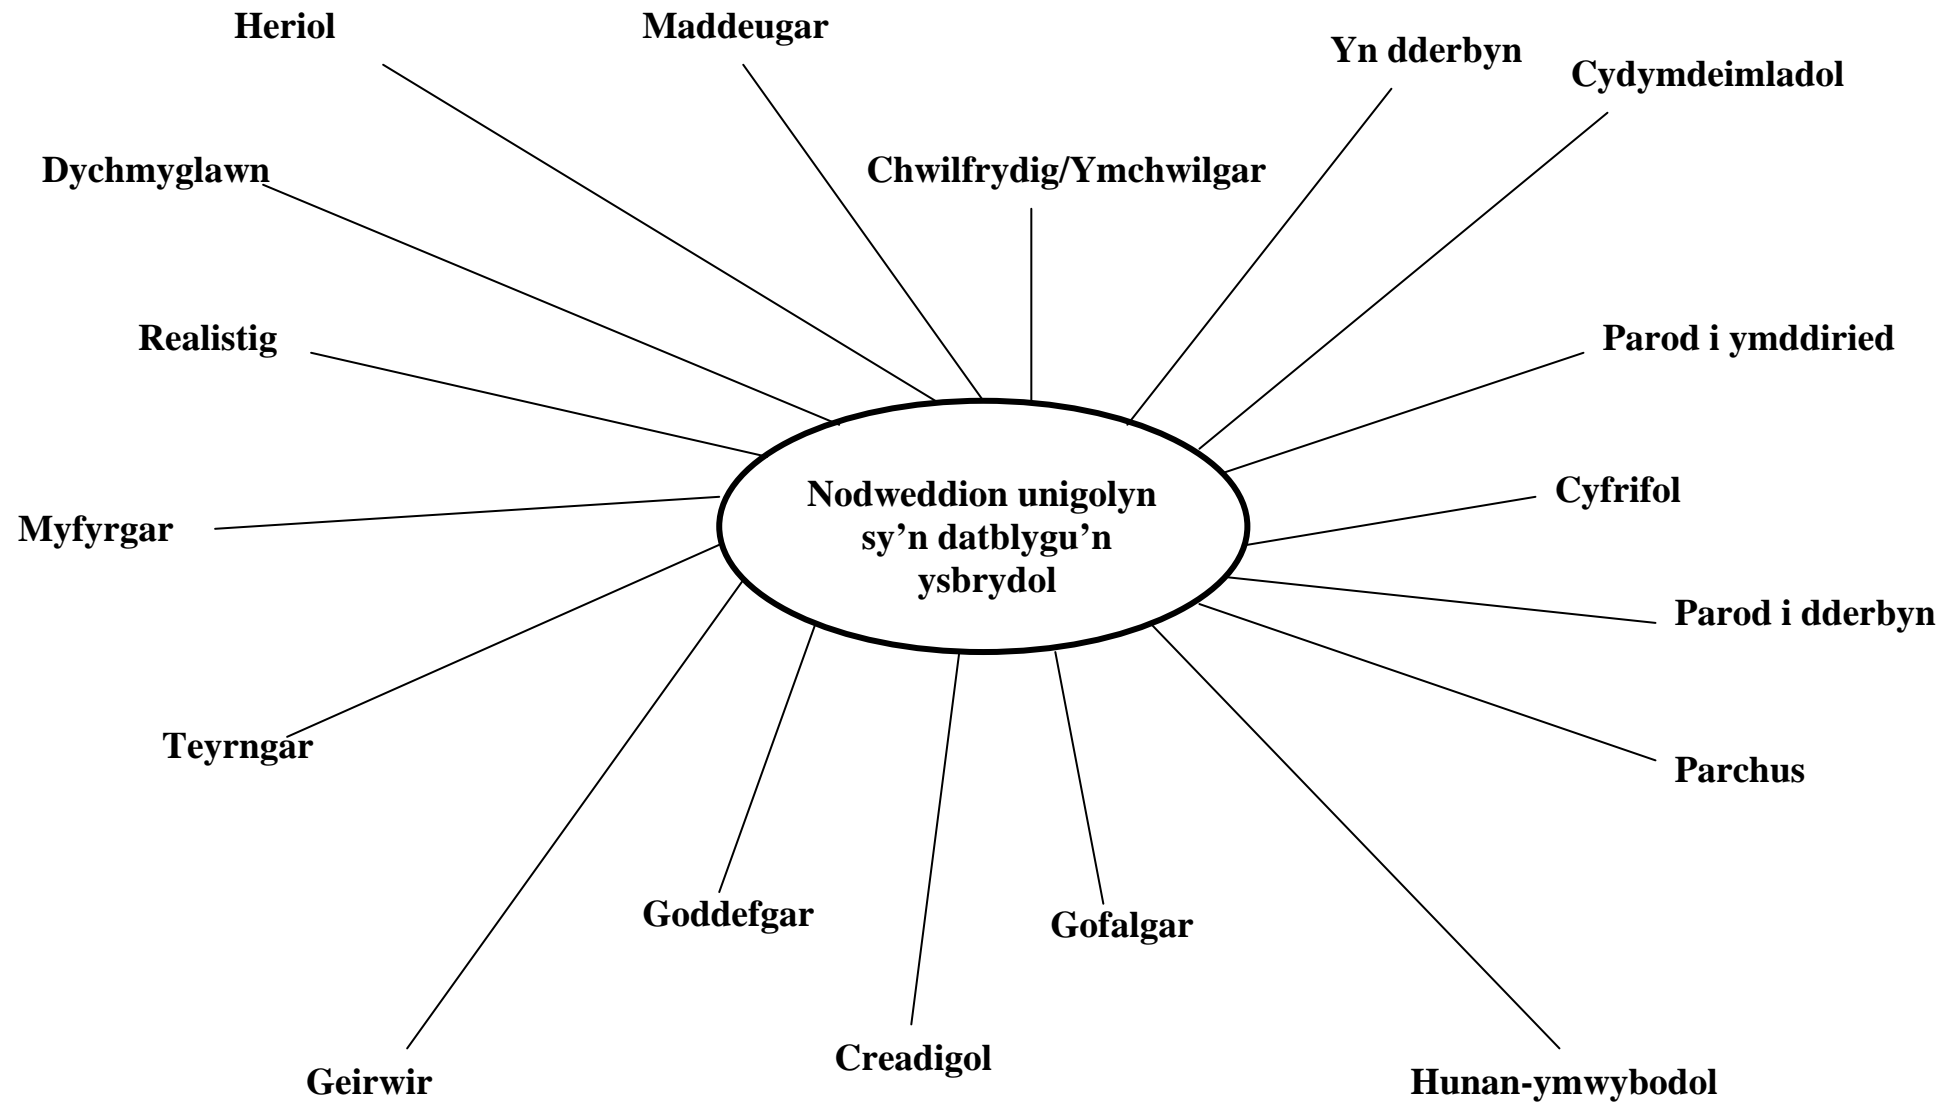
Nodweddion unigolyn sy'n datblygu'n ysbrydol

Heriol

Maddeugar

Yn dderbyn

Cydymdeimladol

Dychmyglawn

Chwilfrydig/Ymchwilgar

Realistig

Parod i ymddiried

Cyfrifol

Myfyrgar

Parod i dderbyn

Teyrngar

Parchus

Goddefgar

Gofalgar

Creadigol

Geirwir

Hunan-ymwybodol